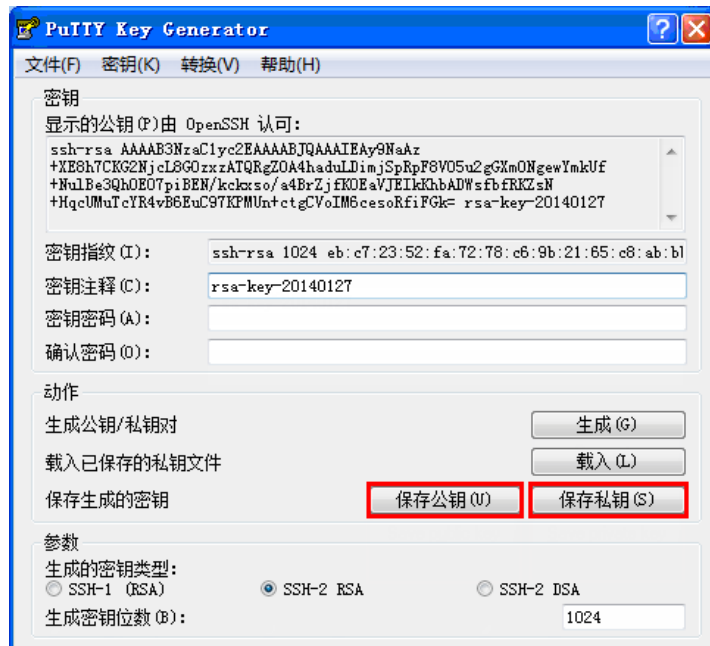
PuTTY Key Generator

文件(F) 密钥(K) 转换(V) 帮助(H)

密钥
显示的公钥(P)由 OpenSSH 认可:
ssh-rsa AAAAB3NzaC1yc2EAAAABJQAAAIEAy9NaAz
+XE8h7CKG2NjcL8GOzxrATQRgZOA4haduLDimjSpRpF8VO5u2gGXmONgewYmkUf
+NulBe3QhOEO7piBEN/kckxso/a4BrZjfKOEaVJEIkKhbADWsfbfRKZsN
+HqcUMuTcYR4vB6EuC97KPMUn+ctgCVoIM6cesoRfiFGk= rsa-key-20140127

密钥指纹(I): ssh-rsa 1024 eb:c7:23:52:fa:72:78:c6:9b:21:65:c8:ab:bl
密钥注释(C): rsa-key-20140127
密钥密码(A):
确认密码(O):

动作
生成公钥/私钥对 生成(G)
载入已保存的私钥文件 载入(L)
保存生成的密钥 保存公钥(U) 保存私钥(S)

参数
生成的密钥类型:
SSH-1 (RSA) SSH-2 RSA SSH-2 DSA
生成密钥位数(B): 1024